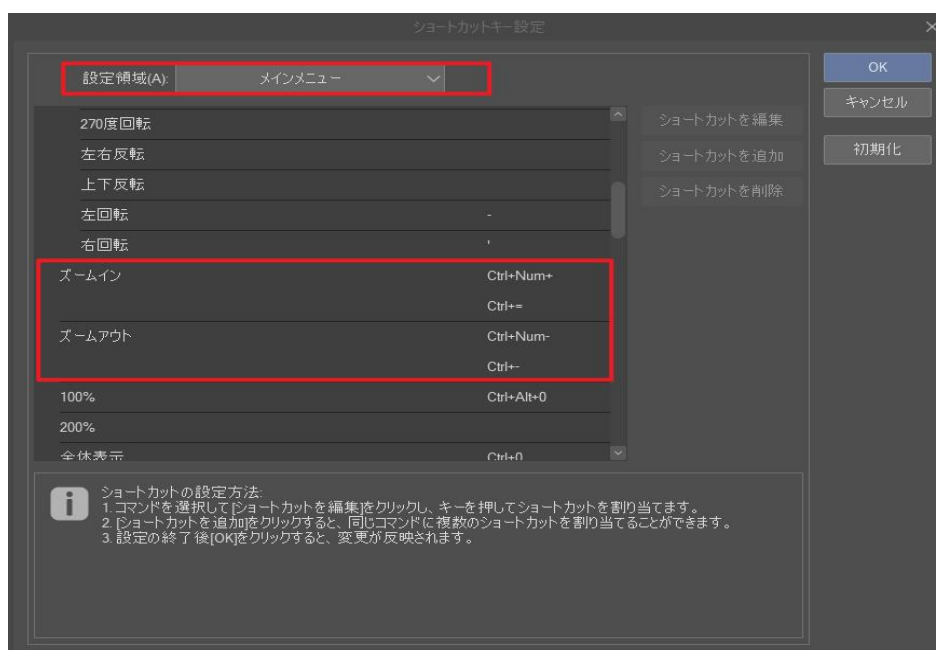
ショートカットキー設定

設定領域(A): メインメニュー

OK
キャンセル
初期化

ショートカットを編集
ショートカットを追加
ショートカットを削除

| | |
|---|---|
| 270度回転 | |
| 左右反転 | |
| 上下反転 | |
| 左回転 | - |
| 右回転 | ' |
| ズームイン | Ctrl+Num+ |
| | Ctrl+= |
| ズームアウト | Ctrl+Num- |
| | Ctrl+- |
| 100% | Ctrl+Alt+0 |
| 200% | |
| 全体表示 | Ctrl+0 |

ショートカットの設定方法:
1.コマンドを選択して[ショートカットを編集]をクリックし、キーを押してショートカットを割り当てます。
2.[ショートカットを追加]をクリックすると、同じコマンドに複数のショートカットを割り当てることができます。
3.設定の終了後[OK]をクリックすると、変更が反映されます。